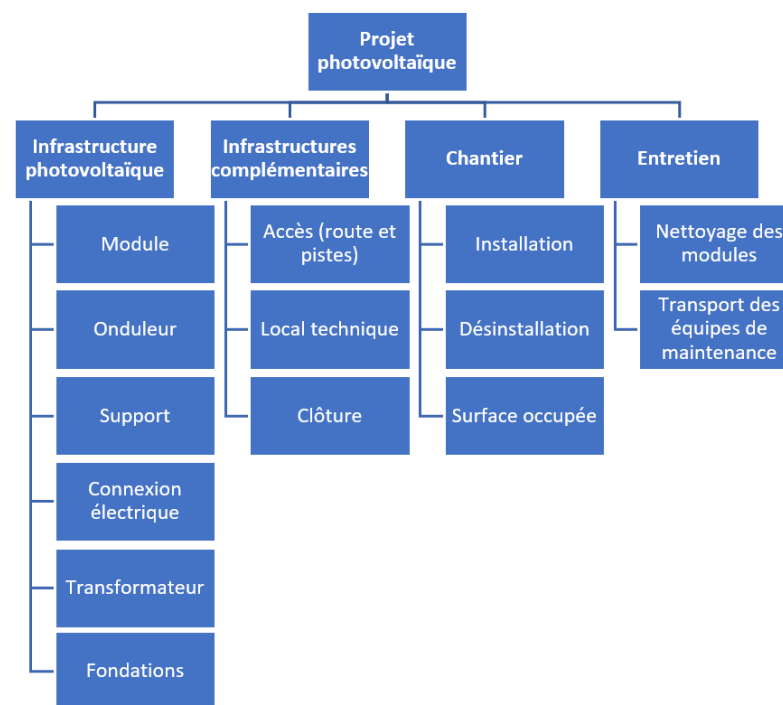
Projet photovoltaïque

Infrastructure photovoltaïque

Module

Onduleur

Support

Connexion électrique

Transformateur

Fondations

Infrastructures complémentaires

Accès (route et pistes)

Local technique

Clôture

Chantier

Installation

Désinstallation

Surface occupée

Entretien

Nettoyage des modules

Transport des équipes de maintenance